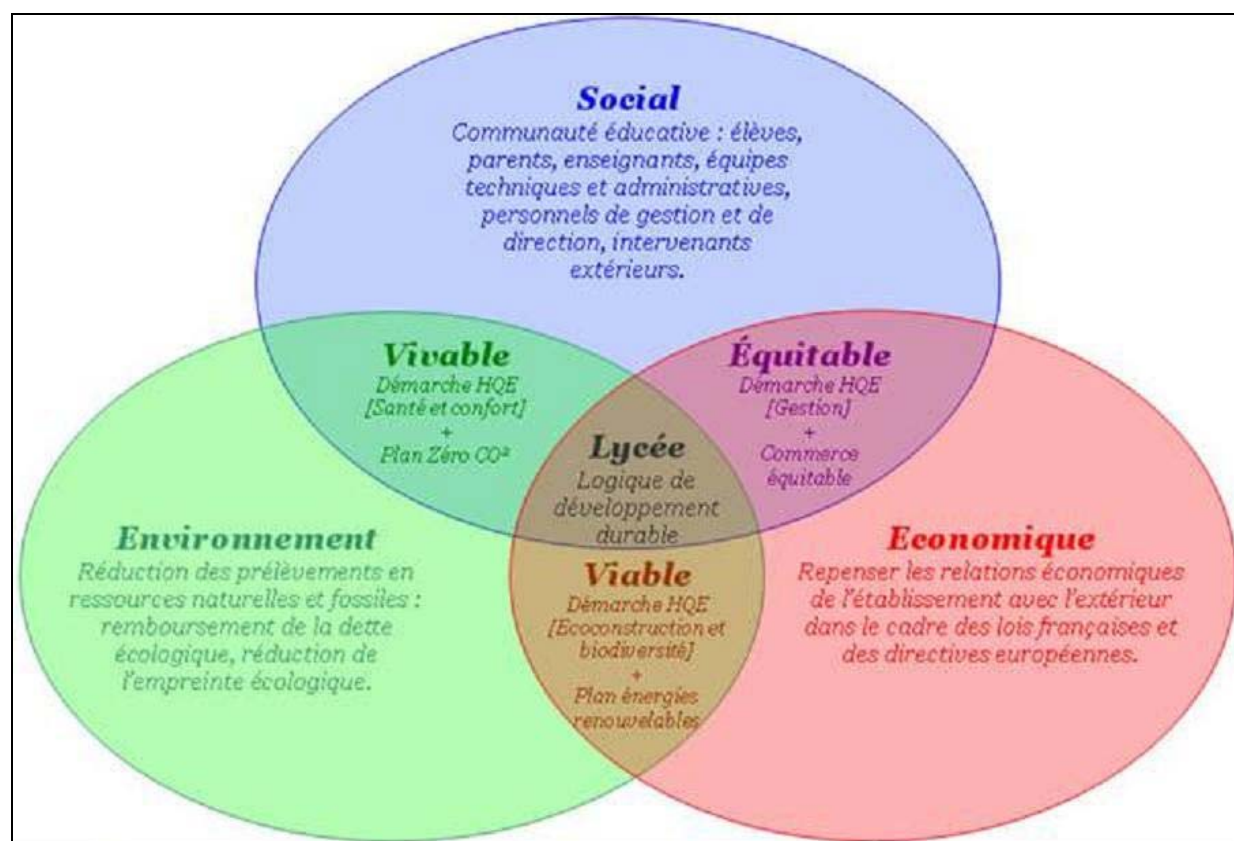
Social
Communauté éducative : élèves, parents, enseignants, équipes techniques et administratives, personnels de gestion et de direction, intervenants extérieurs.

Vivable
Démarche HQE [Santé et confort] + Plan Zéro $CO^2$

Équitable
Démarche HQE [Gestion] + Commerce équitable

Lycée
Logique de développement durable

Environnement
Réduction des prélèvements en ressources naturelles et fossiles : remboursement de la dette écologique, réduction de l'empreinte écologique.

Viable
Démarche HQE [Ecoconstruction et biodiversité] + Plan énergies renouvelables

Economique
Repenser les relations économiques de l'établissement avec l'extérieur dans le cadre des lois françaises et des directives européennes.